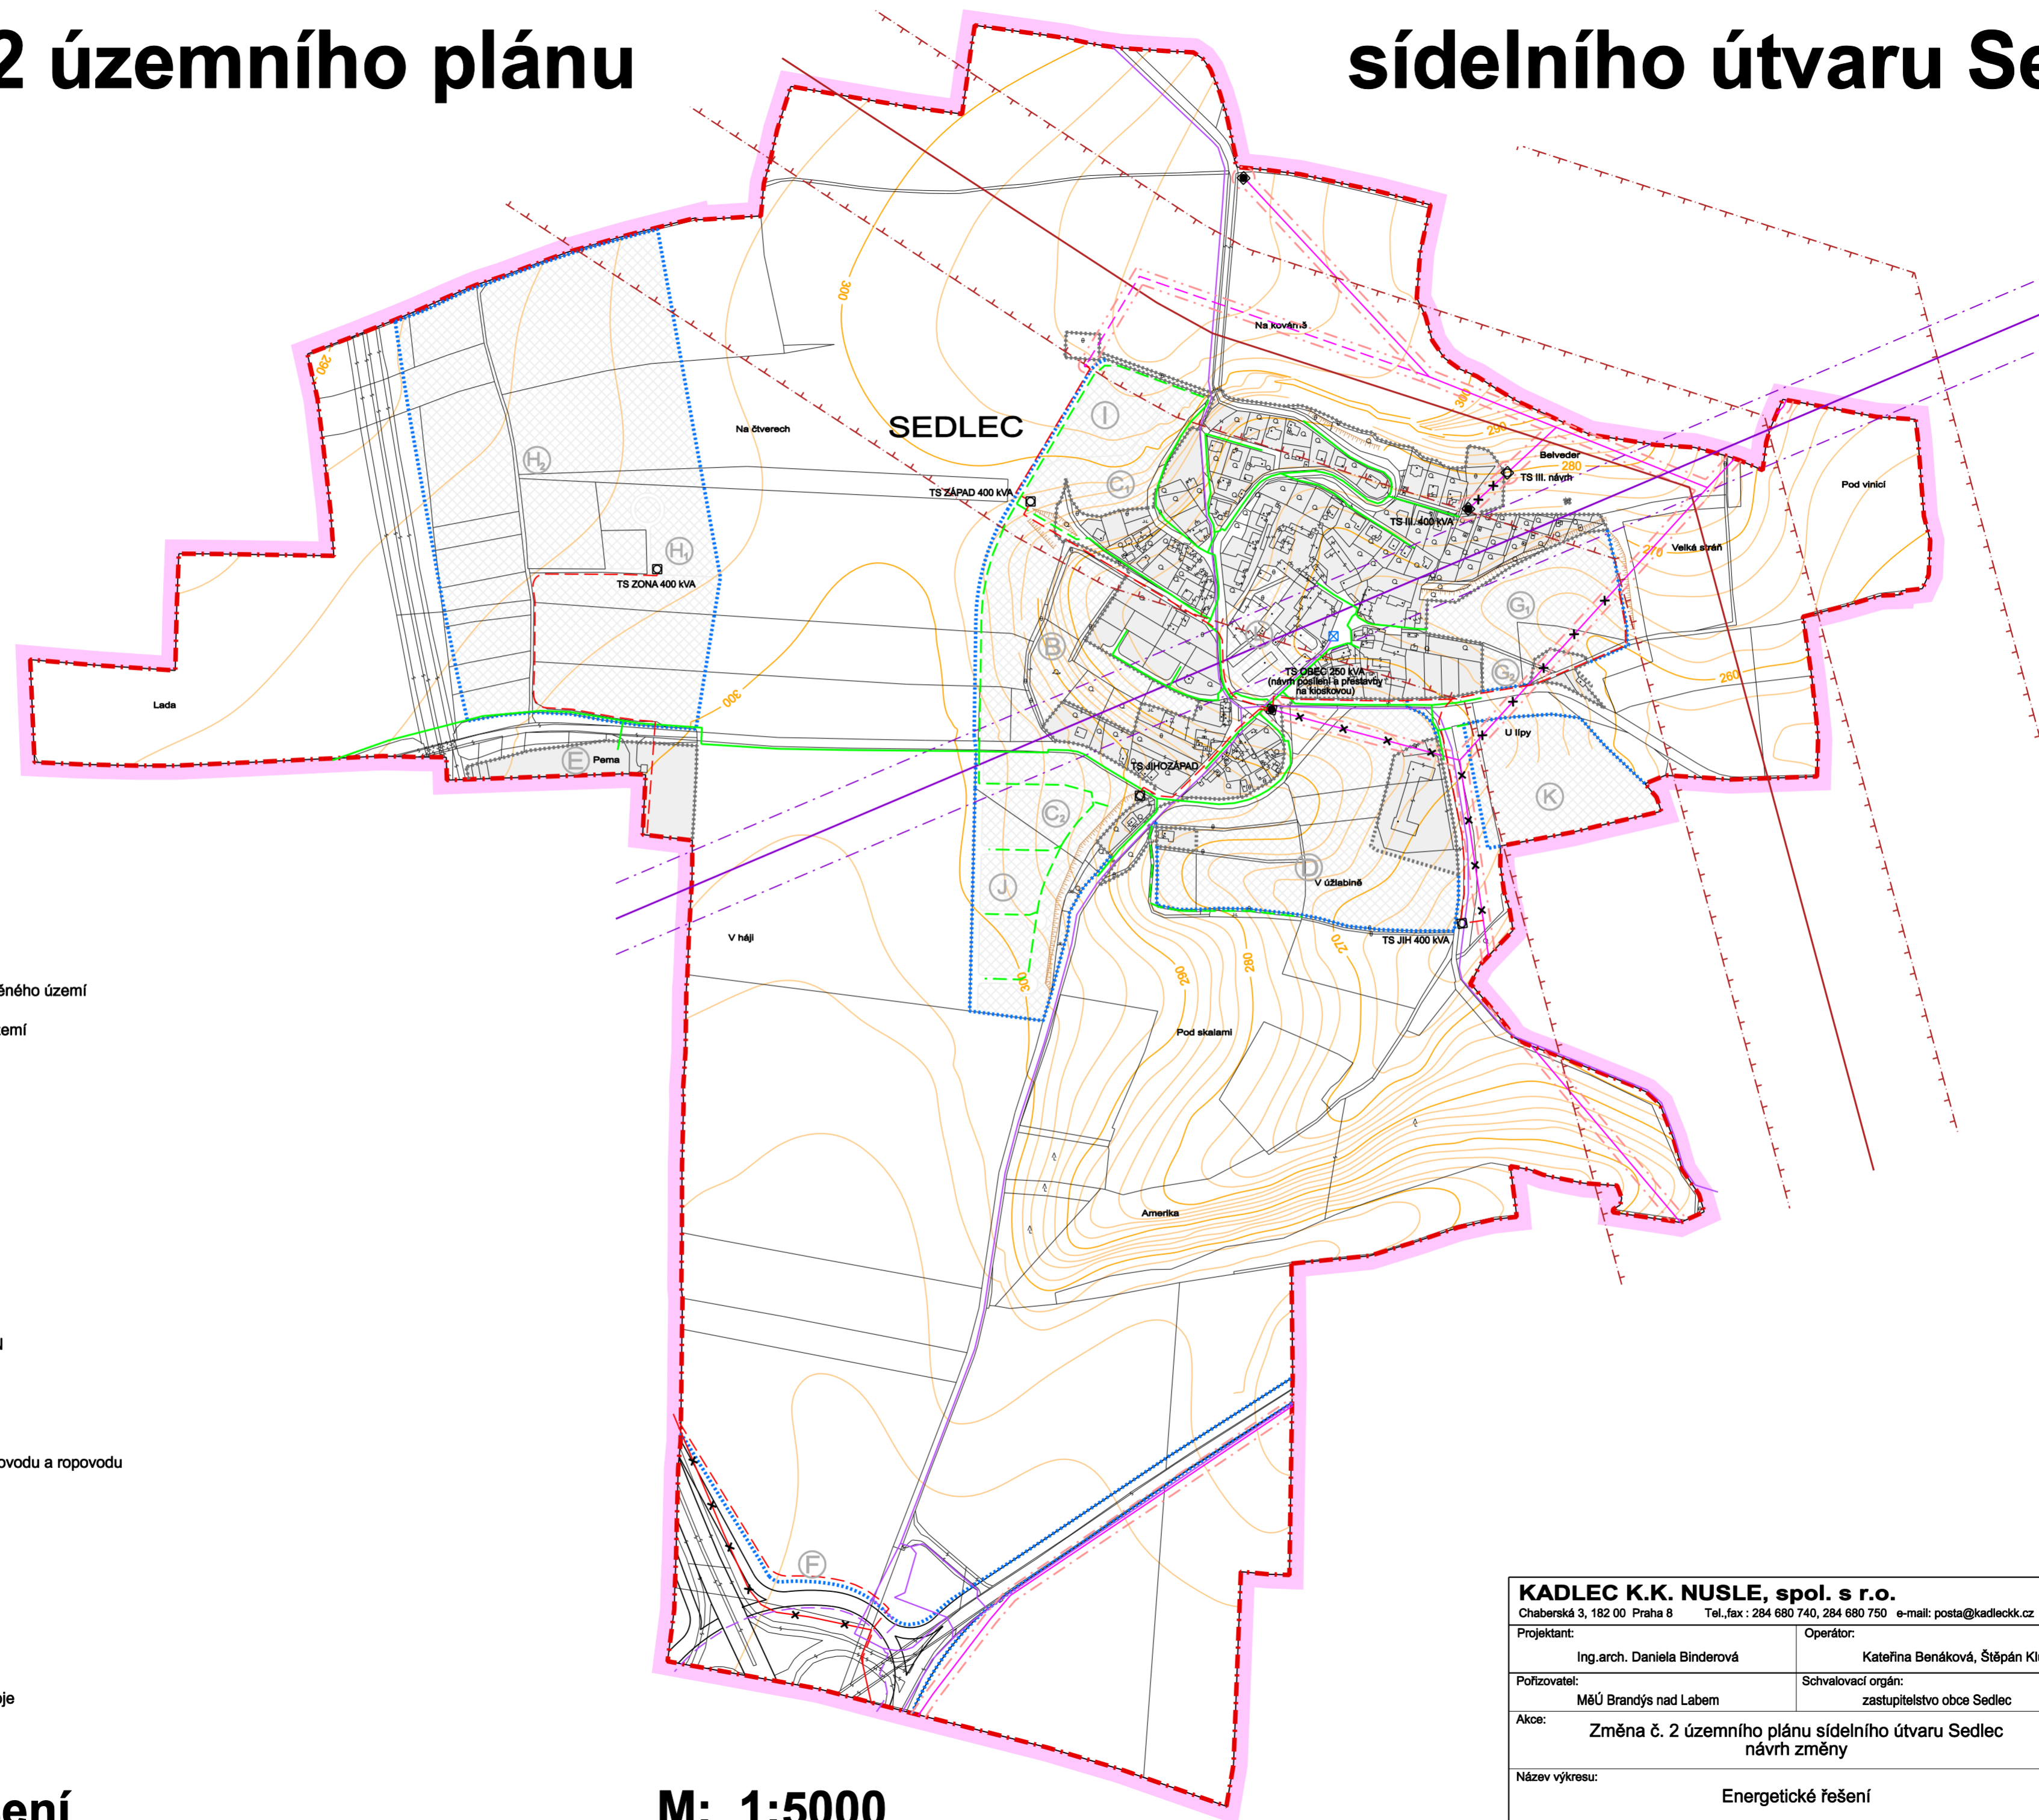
2 územního plánu sídelního útvaru Se

ěného území

zemí

u

ovodu a ropovodu

oje

ení

M: 1:5000

SEDLEC

Na kovárně
Na čtverech
TS ZÁPAD 400 kVA
TS ZONA 400 kVA
Lada
Pema
Belveder
TS III. návrh
TS III. 400 kVA
Pod vinicí
Velká stráň
TS OBEC 250 kVA (návrh posílení a přestavby na kioskovou)
U lípy
TS JIHOZÁPAD
V úžlabině
TS JIH 400 kVA
V háji
Pod skalami
Amerika

I
C1
H2
H1
B
E
C2
J
D
G1
G2
K
F

300
290
280
270
260

KADLEC K.K. NUSLE, spol. s r.o.
Chaberská 3, 182 00 Praha 8 Tel.,fax : 284 680 740, 284 680 750 e-mail: posta@kadleckk.cz

| Projektant: Ing.arch. Daniela Binderová | Operátor: Kateřina Benáková, Štěpán Kl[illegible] |
|---|---|
| Pořizovatel: MěÚ Brandýs nad Labem | Schvalovací orgán: zastupitelstvo obce Sedlec |

Akce: Změna č. 2 územního plánu sídelního útvaru Sedlec návrh změny

Název výkresu: Energetické řešení